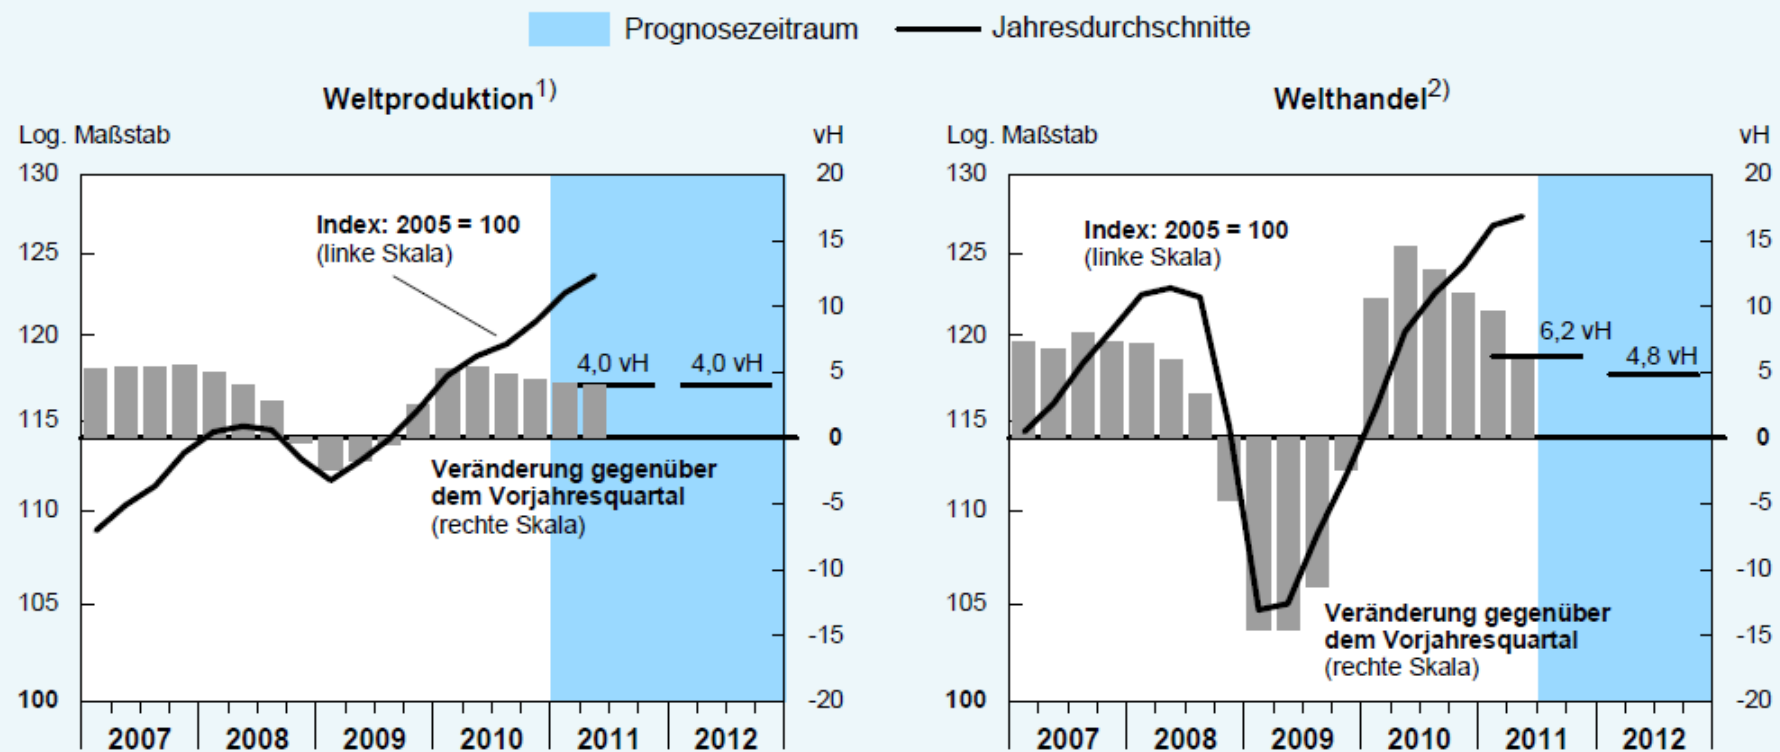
Prognosezeitraum Jahresdurchschnitte

Weltproduktion$^{1)}$

Log. Maßstab

vH

130 125 120 115 110 105 100

20 15 10 5 0 -5 -10 -15 -20

Index: 2005 = 100 (linke Skala)

4,0 vH

4,0 vH

Veränderung gegenüber dem Vorjahresquartal (rechte Skala)

2007 2008 2009 2010 2011 2012

Welthandel$^{2)}$

Log. Maßstab

vH

130 125 120 115 110 105 100

20 15 10 5 0 -5 -10 -15 -20

Index: 2005 = 100 (linke Skala)

6,2 vH

4,8 vH

Veränderung gegenüber dem Vorjahresquartal (rechte Skala)

2007 2008 2009 2010 2011 2012